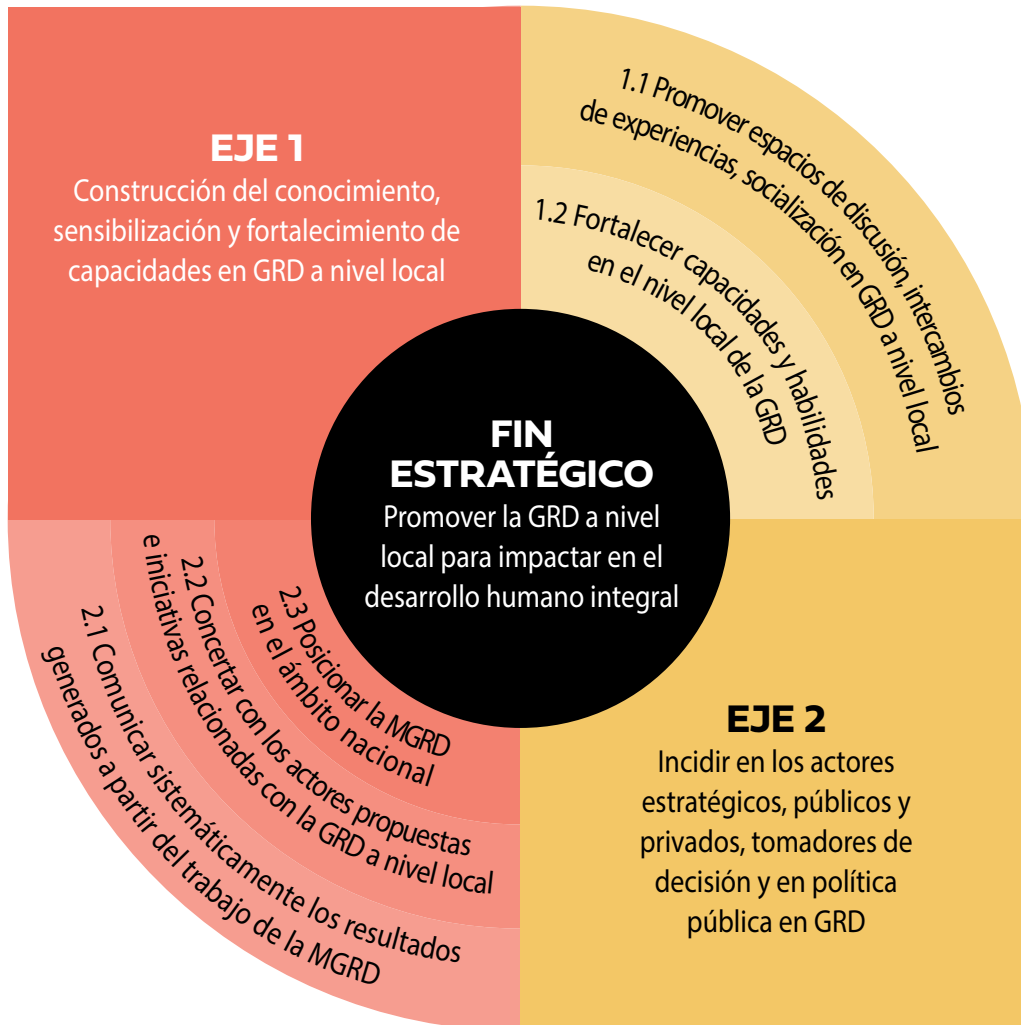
EJE 1
Construcción del conocimiento, sensibilización y fortalecimiento de capacidades en GRD a nivel local

1.1 Promover espacios de discusión, intercambios de experiencias, socialización en GRD a nivel local

1.2 Fortalecer capacidades y habilidades en el nivel local de la GRD

FIN ESTRATÉGICO
Promover la GRD a nivel local para impactar en el desarrollo humano integral

2.3 Posicionar la MGRD en el ámbito nacional

2.2 Concertar con los actores propuestas e iniciativas relacionadas con la GRD a nivel local

2.1 Comunicar sistemáticamente los resultados generados a partir del trabajo de la MGRD

EJE 2
Incidir en los actores estratégicos, públicos y privados, tomadores de decisión y en política pública en GRD